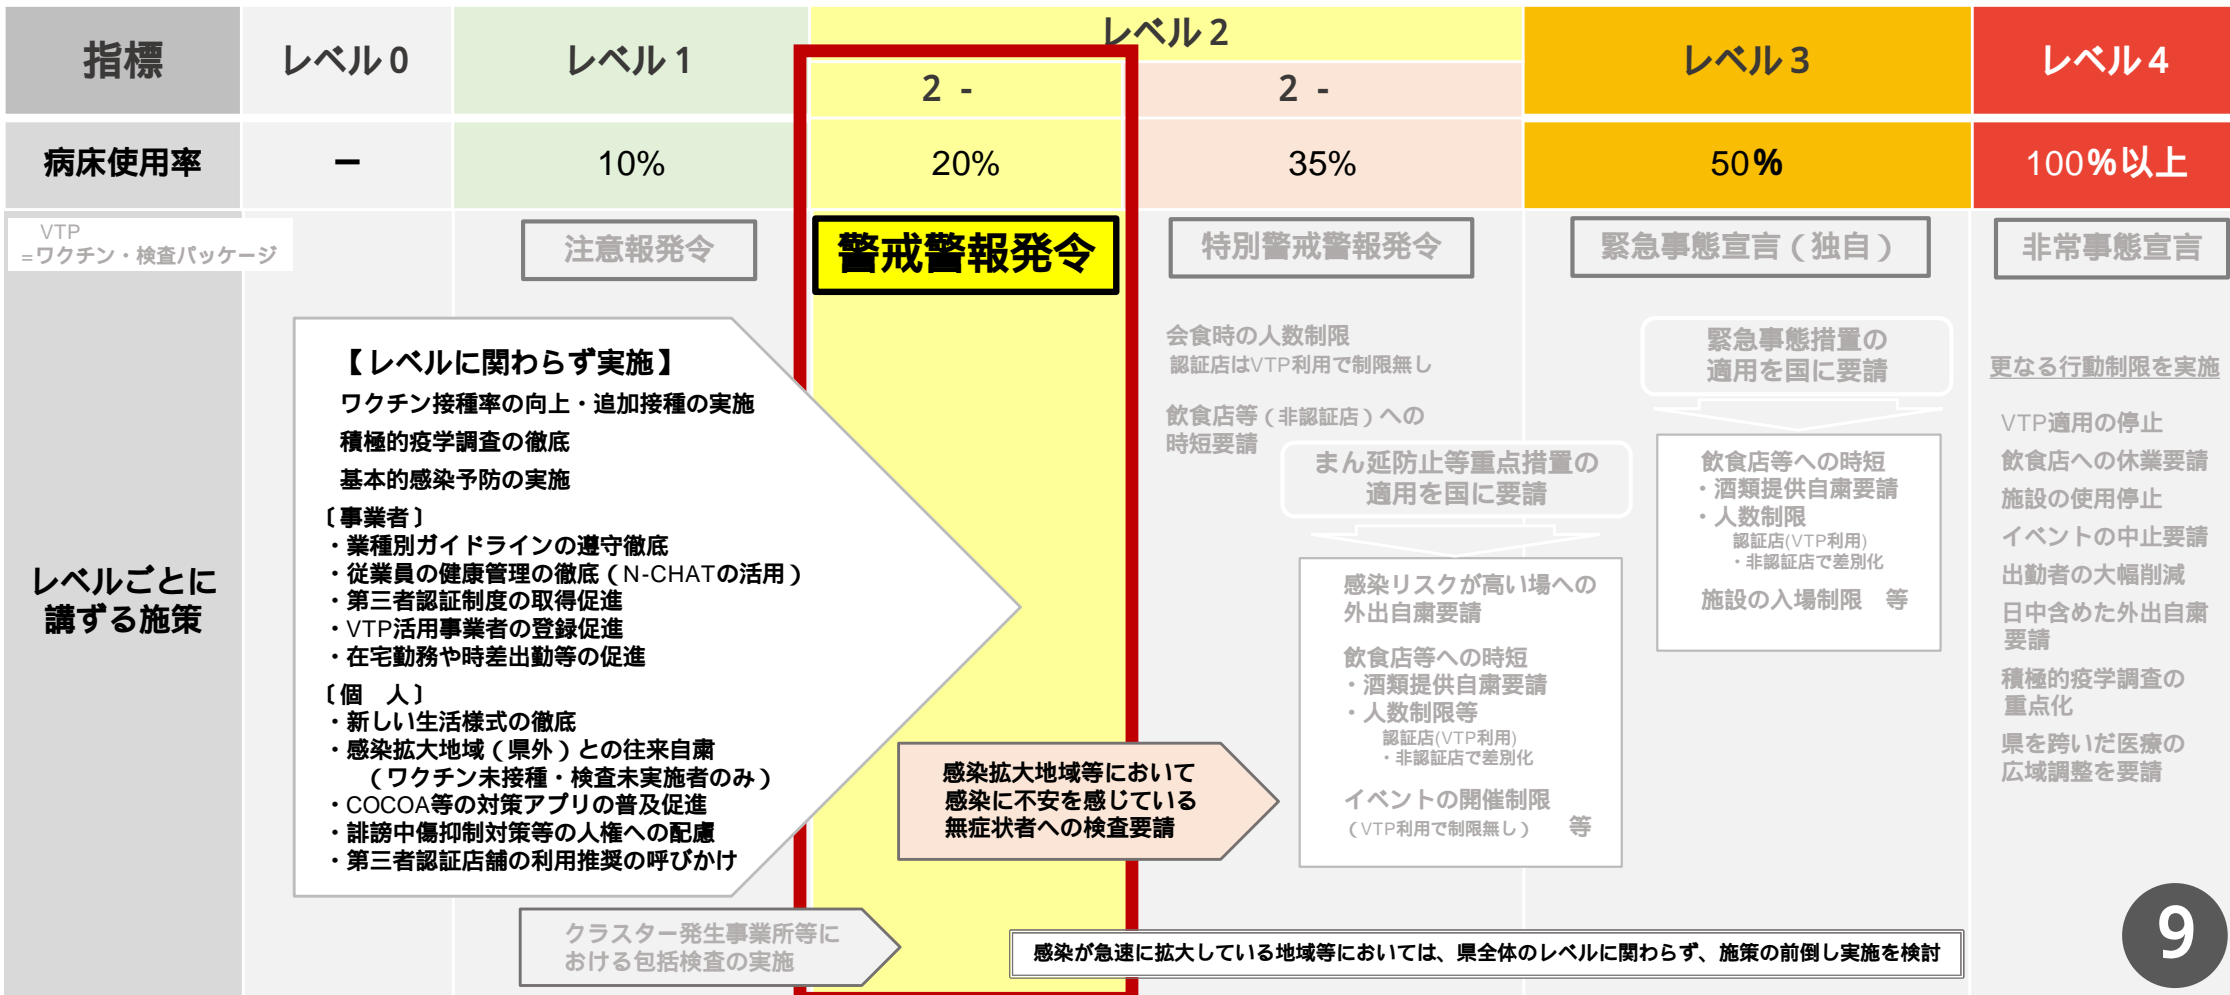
| 指標 | レベル0 | レベル1 | レベル2 2 - | レベル2 2 - | レベル3 | レベル4 |
|---|---|---|---|---|---|---|
| 病床使用率 | ー | 10% | 20% | 35% | 50% | 100%以上 |

VTP
=ワクチン・検査パッケージ

注意報発令

警戒警報発令

特別警戒警報発令

緊急事態宣言（独自）

非常事態宣言

レベルごとに講ずる施策

【レベルに関わらず実施】
ワクチン接種率の向上・追加接種の実施
積極的疫学調査の徹底
基本的感染予防の実施
〔事業者〕
・業種別ガイドラインの遵守徹底
・従業員の健康管理の徹底（N-CHATの活用）
・第三者認証制度の取得促進
・VTP活用事業者の登録促進
・在宅勤務や時差出勤等の促進
〔個　人〕
・新しい生活様式の徹底
・感染拡大地域（県外）との往来自粛
（ワクチン未接種・検査未実施者のみ）
・COCOA等の対策アプリの普及促進
・誹謗中傷抑制対策等の人権への配慮
・第三者認証店舗の利用推奨の呼びかけ

クラスター発生事業所等における包括検査の実施

感染拡大地域等において感染に不安を感じている無症状者への検査要請

会食時の人数制限
認証店はVTP利用で制限無し

飲食店等（非認証店）への時短要請

まん延防止等重点措置の適用を国に要請

感染リスクが高い場への外出自粛要請

飲食店等への時短
・酒類提供自粛要請
・人数制限等
認証店(VTP利用)
・非認証店で差別化

イベントの開催制限
（VTP利用で制限無し）　等

緊急事態措置の適用を国に要請

飲食店等への時短
・酒類提供自粛要請
・人数制限
認証店(VTP利用)
・非認証店で差別化
施設の入場制限　等

更なる行動制限を実施

VTP適用の停止
飲食店への休業要請
施設の使用停止
イベントの中止要請
出勤者の大幅削減
日中含めた外出自粛要請
積極的疫学調査の重点化
県を跨いだ医療の広域調整を要請

感染が急速に拡大している地域等においては、県全体のレベルに関わらず、施策の前倒し実施を検討

9